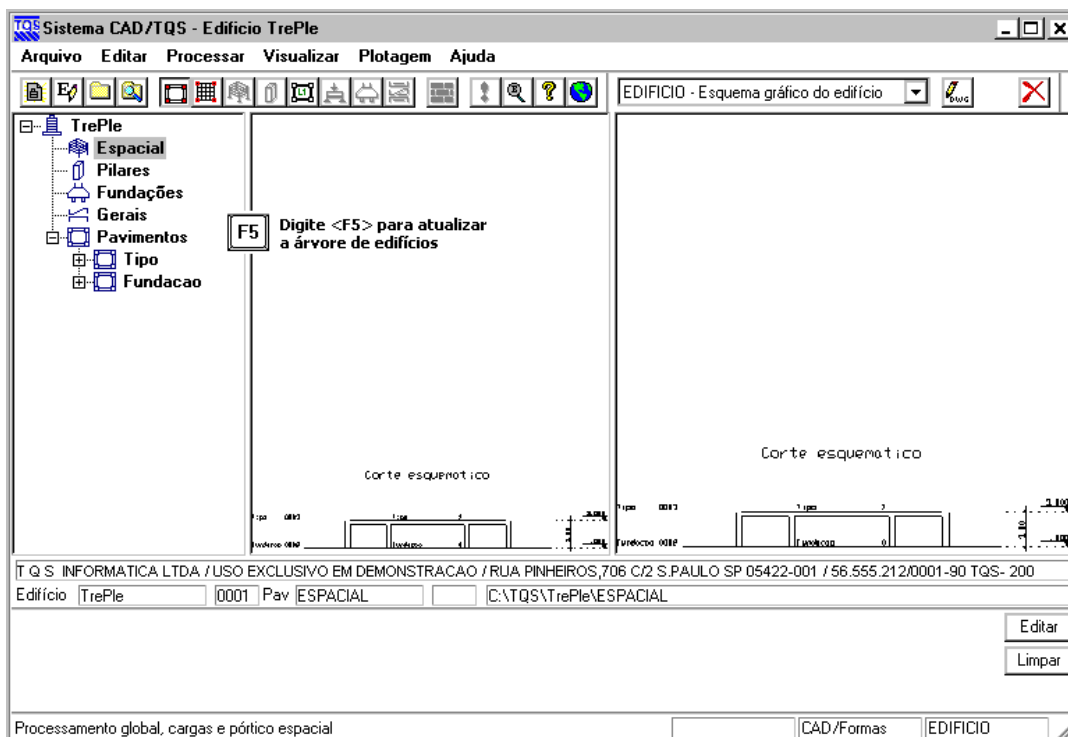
TQS Sistema CAD/TQS - Edifício TrePle

Arquivo Editar Processar Visualizar Plotagem Ajuda

EDIFICIO - Esquema gráfico do edifício

TrePle
Espacial
Pilares
Fundações
Gerais
Pavimentos
Tipo
Fundacao

F5 Digite <F5> para atualizar a árvore de edifícios

Corte esquematico

Tipo 0001
Fundacao 0000
Tipo
Fundacao

Corte esquematico

Tipo 0001
Fundacao 0000
Tipo
Fundacao

T Q S INFORMATICA LTDA / USO EXCLUSIVO EM DEMONSTRACAO / RUA PINHEIROS,706 C/2 S.PAULO SP 05422-001 / 56.555.212/0001-90 TQS- 200

Edifício TrePle 0001 Pav ESPACIAL C:\TQS\TrePle\ESPACIAL

Editar
Limpar

Processamento global, cargas e pórtico espacial CAD/Formas EDIFICIO